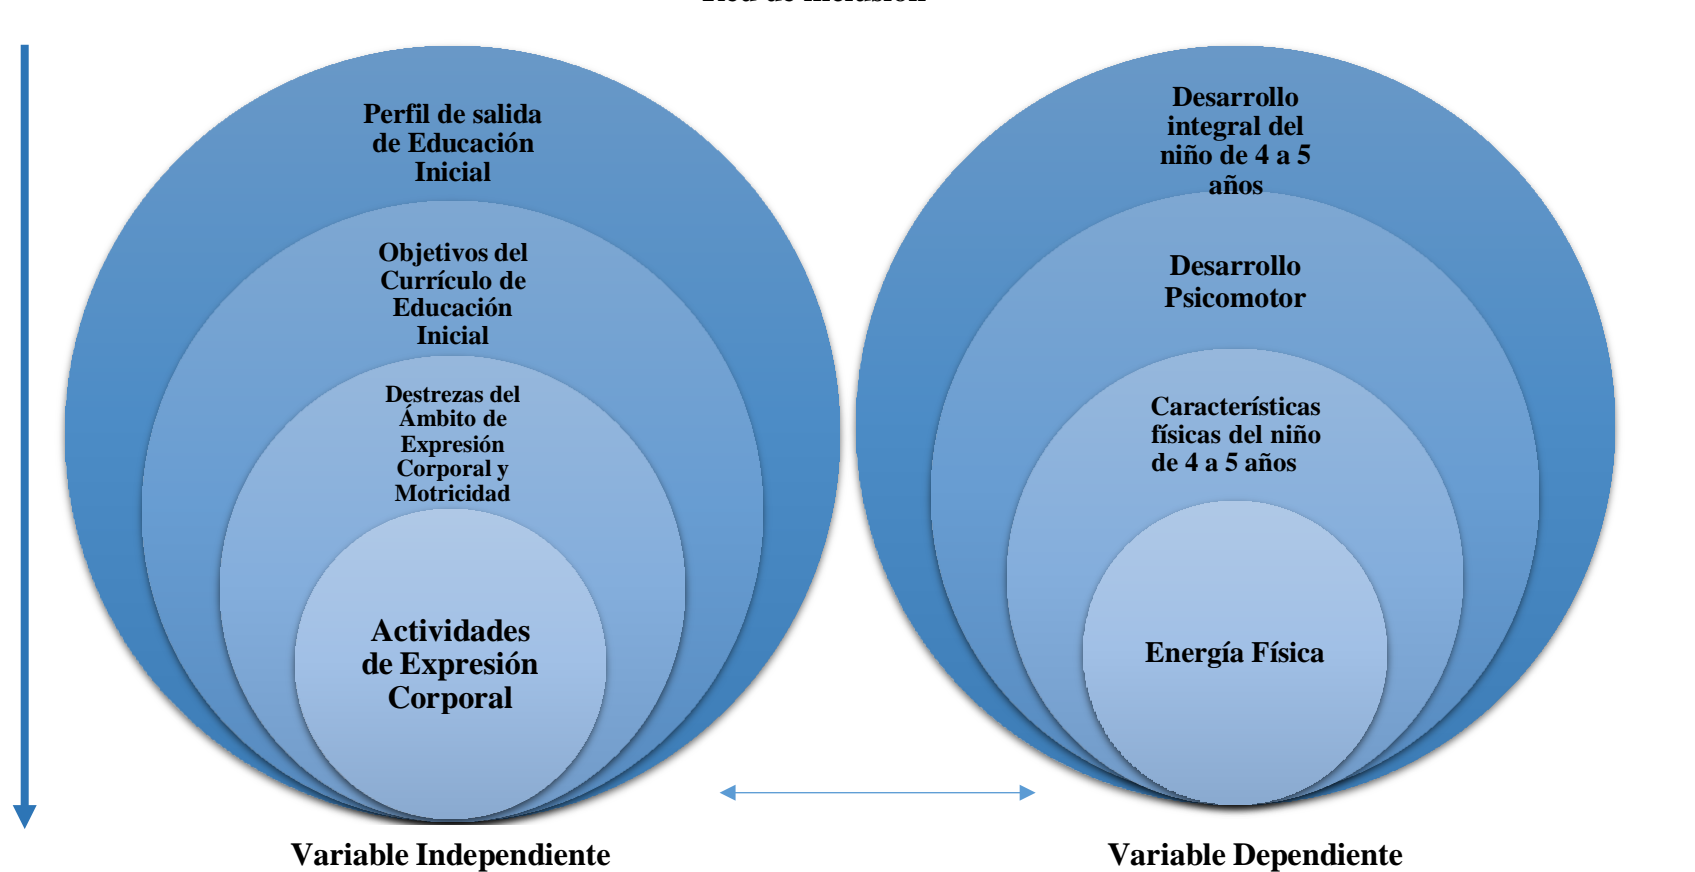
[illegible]

Perfil de salida de Educación Inicial

Objetivos del Currículo de Educación Inicial

Destrezas del Ámbito de Expresión Corporal y Motricidad

Actividades de Expresión Corporal

Desarrollo integral del niño de 4 a 5 años

Desarrollo Psicomotor

Características físicas del niño de 4 a 5 años

Energía Física

Variable Independiente

Variable Dependiente